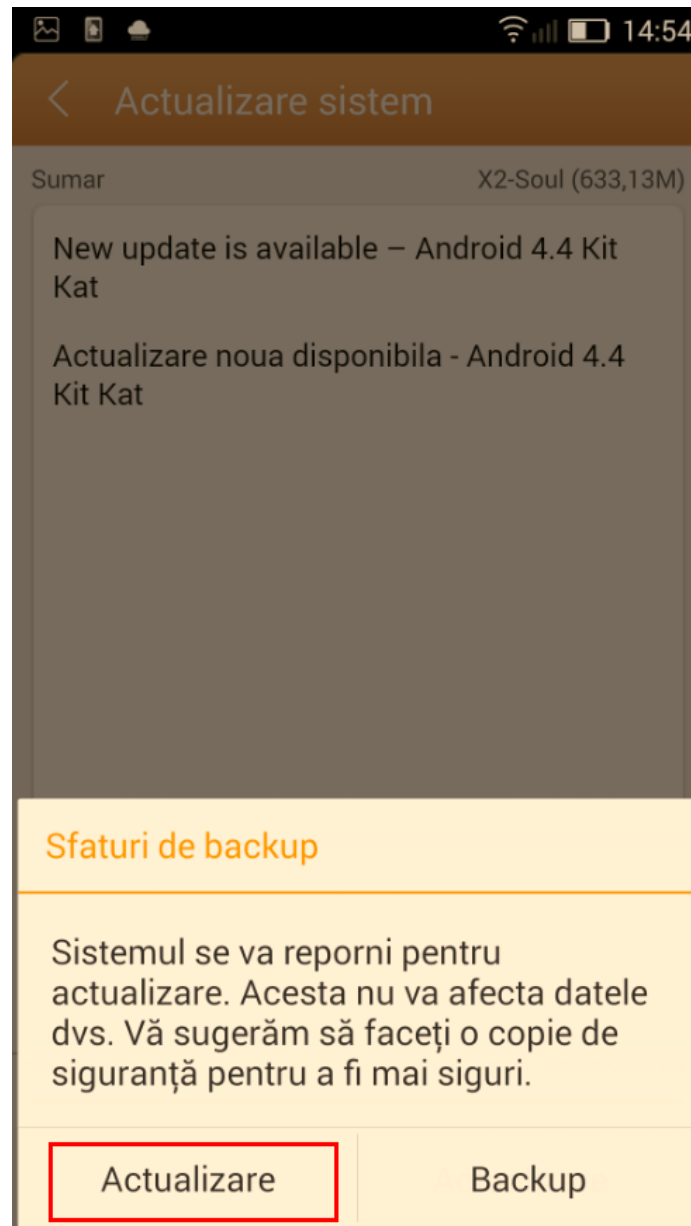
14:54

Actualizare sistem

Sumar

X2-Soul (633,13M)

New update is available – Android 4.4 Kit Kat

Actualizare noua disponibila - Android 4.4 Kit Kat

Sfaturi de backup

Sistemul se va reporni pentru actualizare. Acesta nu va afecta datele dvs. Vă sugerăm să faceți o copie de siguranță pentru a fi mai siguri.

Actualizare

Backup